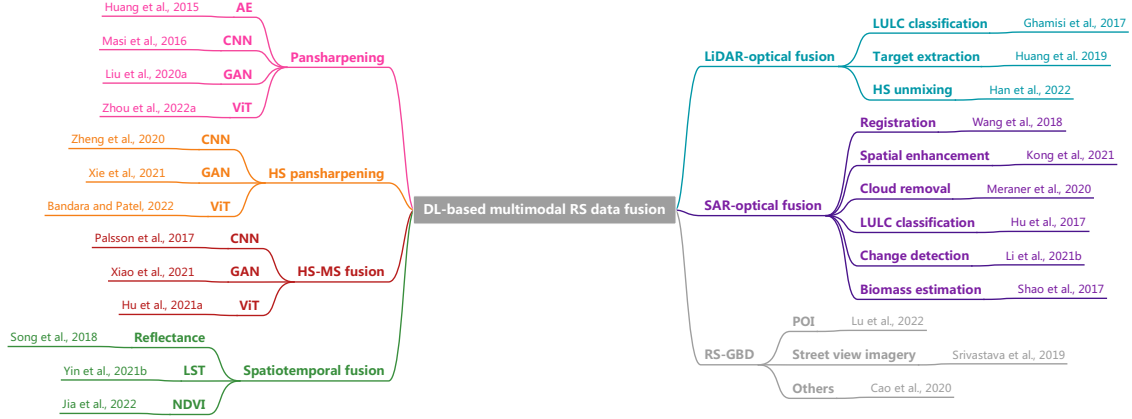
DL-based multimodal RS data fusion

Pansharpening
Huang et al., 2015 AE
Masi et al., 2016 CNN
Liu et al., 2020a GAN
Zhou et al., 2022a ViT

HS pansharpening
Zheng et al., 2020 CNN
Xie et al., 2021 GAN
Bandara and Patel, 2022 ViT

HS-MS fusion
Palsson et al., 2017 CNN
Xiao et al., 2021 GAN
Hu et al., 2021a ViT

Spatiotemporal fusion
Song et al., 2018 Reflectance
Yin et al., 2021b LST
Jia et al., 2022 NDVI

LiDAR-optical fusion
LULC classification Ghamisi et al., 2017
Target extraction Huang et al. 2019
HS unmixing Han et al., 2022

SAR-optical fusion
Registration Wang et al., 2018
Spatial enhancement Kong et al., 2021
Cloud removal Meraner et al., 2020
LULC classification Hu et al., 2017
Change detection Li et al., 2021b
Biomass estimation Shao et al., 2017

RS-GBD
POI Lu et al., 2022
Street view imagery Srivastava et al., 2019
Others Cao et al., 2020